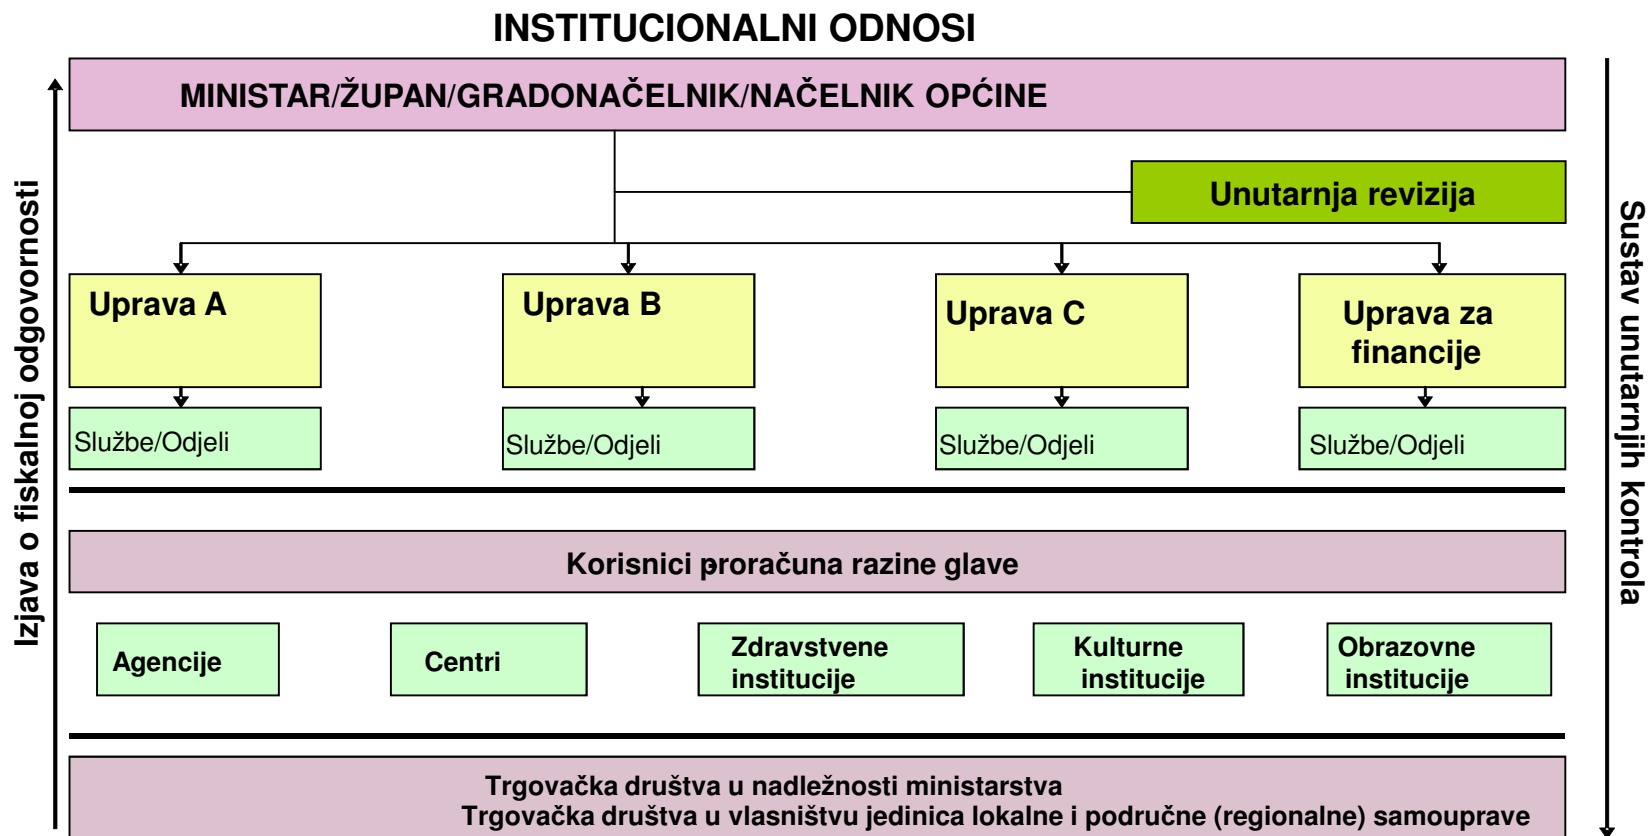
INSTITUCIONALNI ODNOSI

Izjava o fiskalnoj odgovornosti

MINISTAR/ŽUPAN/GRADONAČELNIK/NAČELNIK OPĆINE

Unutarnja revizija

Uprava A

Uprava B

Uprava C

Uprava za financije

Službe/Odjeli

Službe/Odjeli

Službe/Odjeli

Službe/Odjeli

Korisnici proračuna razine glave

Agencije

Centri

Zdravstvene institucije

Kulturne institucije

Obrazovne institucije

Trgovačka društva u nadležnosti ministarstva
Trgovačka društva u vlasništvu jedinica lokalne i područne (regionalne) samouprave

Sustav unutarnjih kontrola